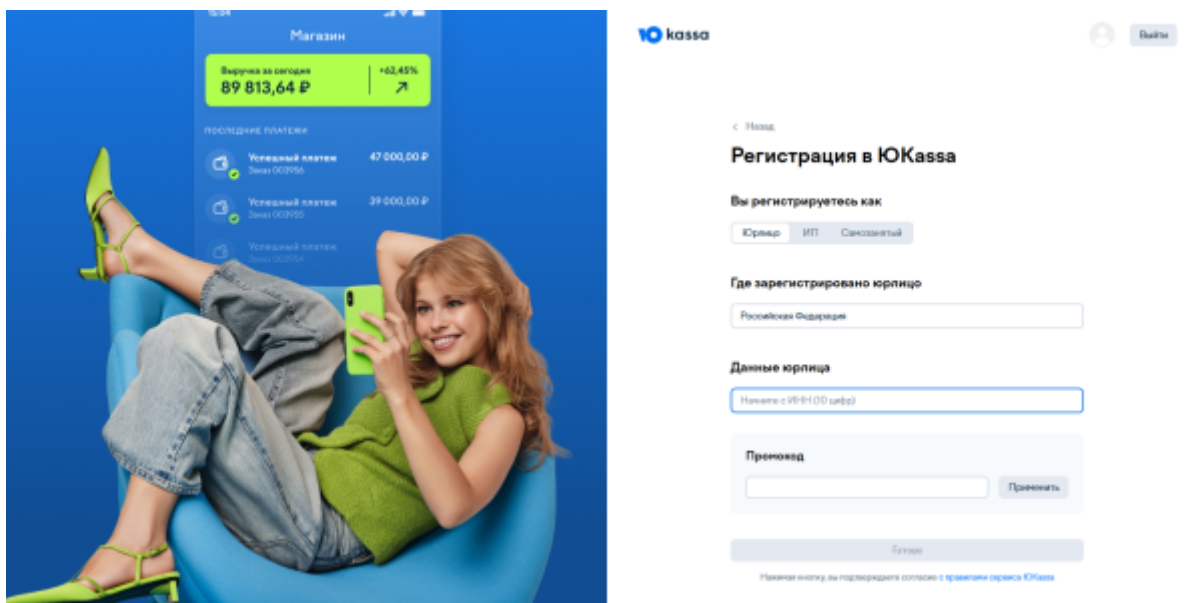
15:34

Магазин

Выручка за сегодня
89 813,64 ₽
+62,45%

ПОСЛЕДНИЕ ПЛАТЕЖИ

Успешный платеж
Заказ 003956
47 000,00 ₽

Успешный платеж
Заказ 003955
39 000,00 ₽

Успешный платеж
Заказ 003954

ЮKassa

Выйти

< Назад

Регистрация в ЮKassa

Вы регистрируетесь как

Юрлицо ИП Самозанятый

Где зарегистрировано юрлицо

Российская Федерация

Данные юрлица

Начните с ИНН (10 цифр)

Промокод

Применить

Готово

Нажимая кнопку, вы подтверждаете согласие с правилами сервиса ЮKassa